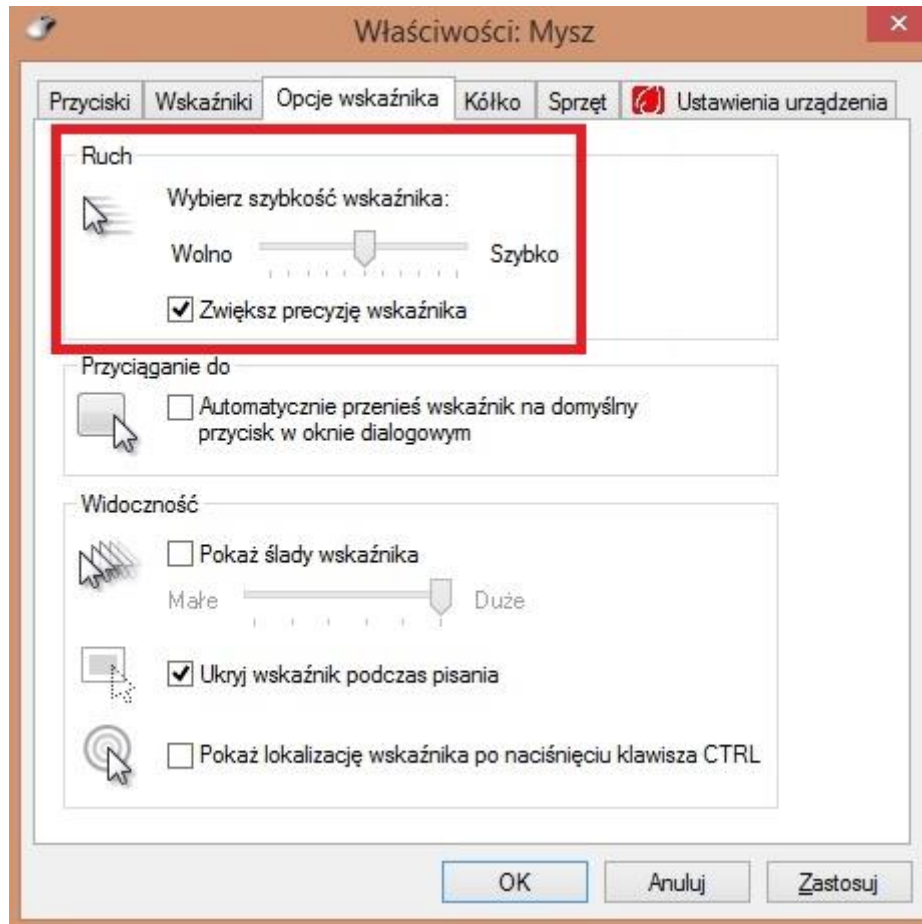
Właściwości: Mysz

Przyciski | Wskaźniki | Opcje wskaźnika | Kółko | Sprzęt | Ustawienia urządzenia

Ruch

Wybierz szybkość wskaźnika:

Wolno Szybko

Zwiększ precyzję wskaźnika

Przyciąganie do

Automatycznie przenieś wskaźnik na domyślny przycisk w oknie dialogowym

Widoczność

Pokaż ślady wskaźnika

Małe Duże

Ukryj wskaźnik podczas pisania

Pokaż lokalizację wskaźnika po naciśnięciu klawisza CTRL

OK Anuluj Zastosuj